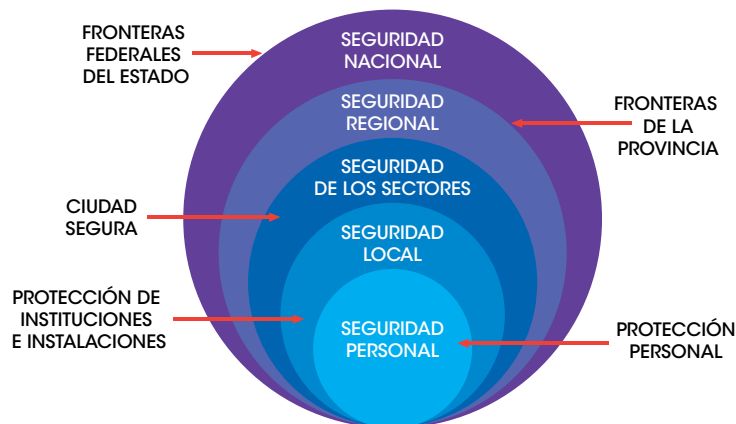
FRONTERAS FEDERALES DEL ESTADO

SEGURIDAD NACIONAL

FRONTERAS DE LA PROVINCIA

SEGURIDAD REGIONAL

CIUDAD SEGURA

SEGURIDAD DE LOS SECTORES

SEGURIDAD LOCAL

PROTECCIÓN DE INSTITUCIONES E INSTALACIONES

SEGURIDAD PERSONAL

PROTECCIÓN PERSONAL